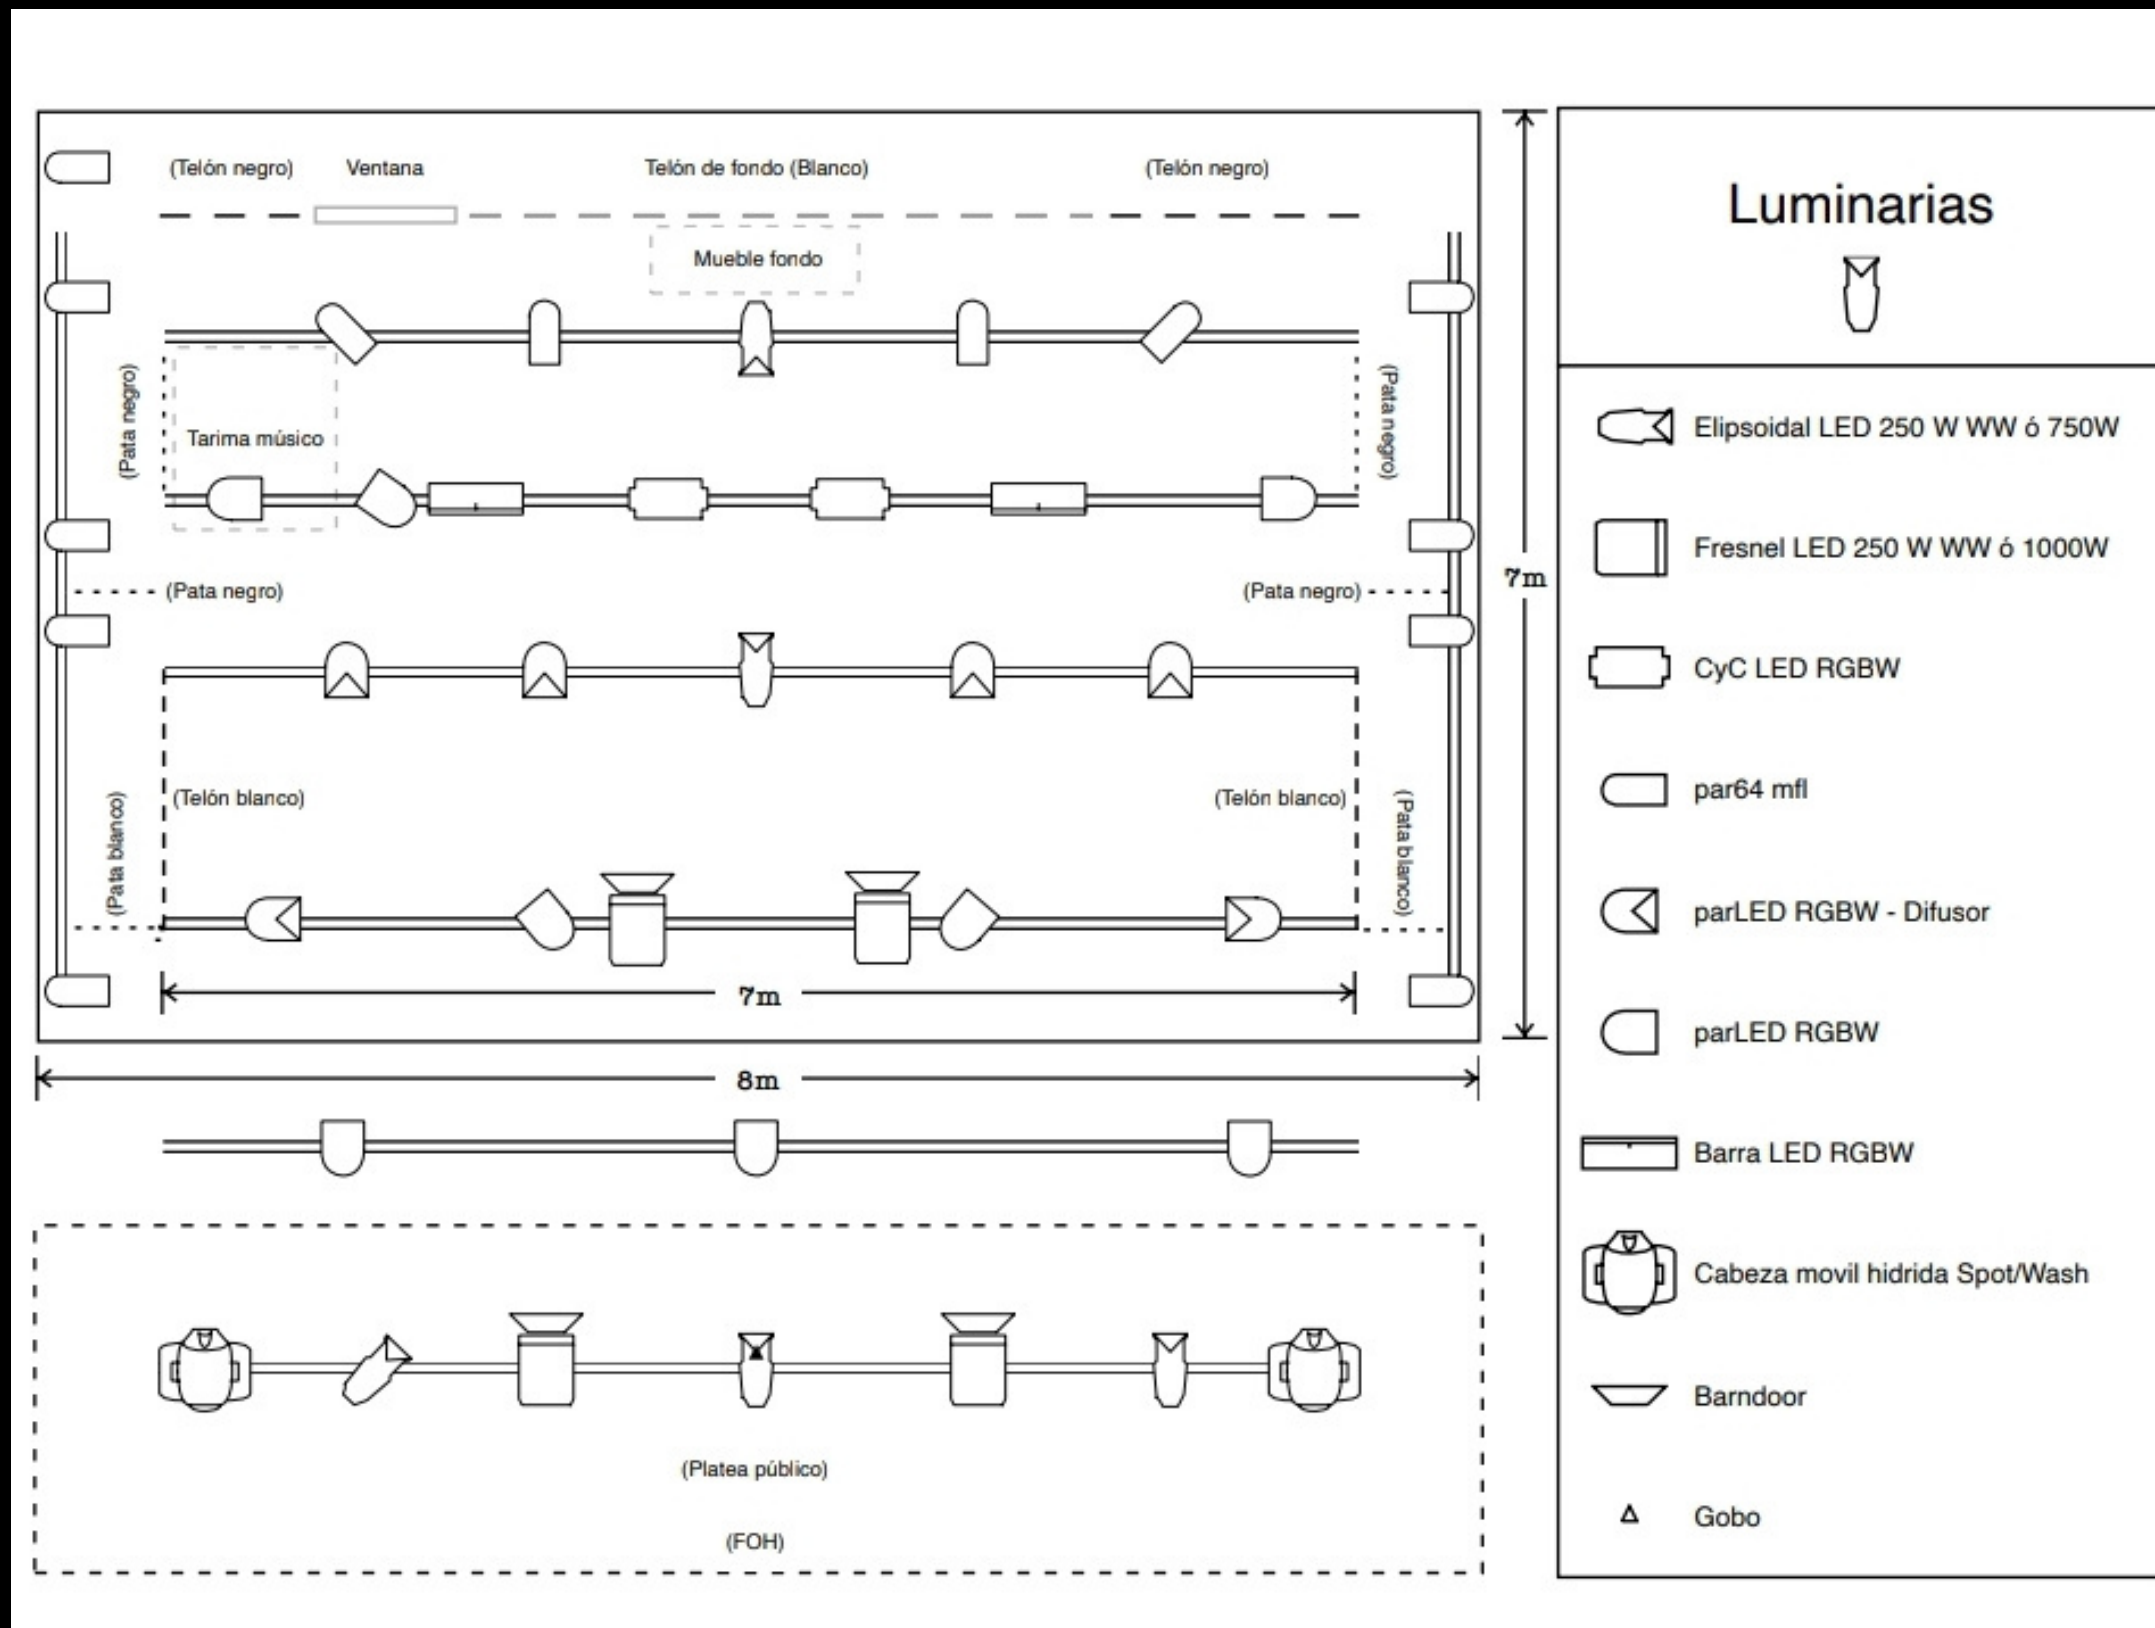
(Telón negro) Ventana Telón de fondo (Blanco) (Telón negro)

Mueble fondo

(Pata negro)

Tarima músico

(Pata negro)

(Pata negro) (Pata negro)

(Telón blanco) (Telón blanco)

(Pata blanco) (Pata blanco)

7m

7m

8m

(Platea público)

(FOH)

Luminarias

Elipsoidal LED 250 W WW ó 750W

Fresnel LED 250 W WW ó 1000W

CyC LED RGBW

par64 mfl

parLED RGBW - Difusor

parLED RGBW

Barra LED RGBW

Cabeza movil hidrida Spot/Wash

Barndoor

Gobo